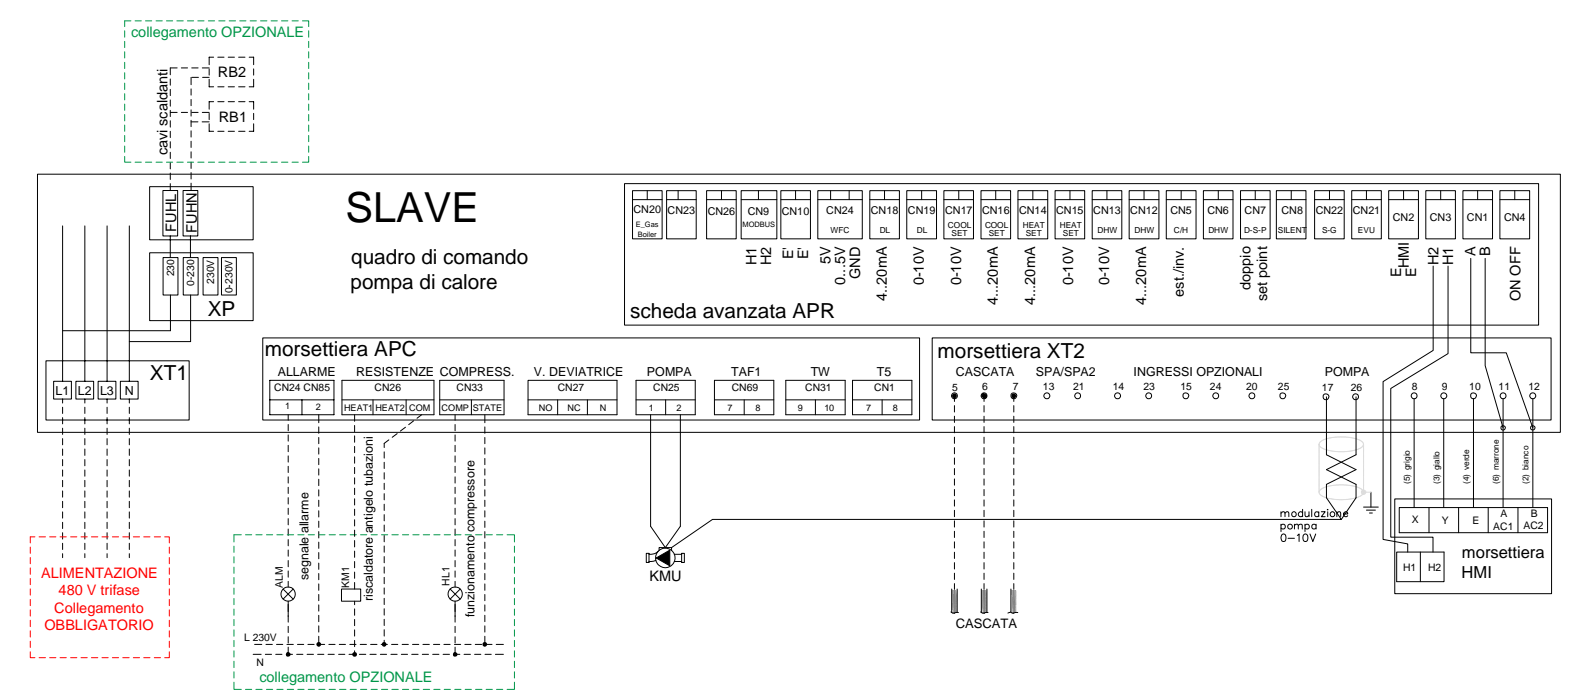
collegamento OPZIONALE

RB2

RB1

cavi scaldanti

SLAVE

quadro di comando
pompa di calore

FUHL
FUHN

230
0-230
230V
0-230V

XP

XT1

L1 L2 L3 N

CN20 E_Gas Boiler
CN23
CN26
CN9 MODBUS
CN10
CN24 WFC
CN18 DL
CN19 DL
CN17 COOL SET
CN16 COOL SET
CN14 HEAT SET
CN15 HEAT SET
CN13 DHW
CN12 DHW
CN5 C/H
CN6 DHW
CN7 D-S-P
CN8 SILENT
CN22 S-G
CN21 EVU
CN2
CN3
CN1
CN4

H1 H2
E' E'
5V 0...5V GND
4...20mA
0-10V
0-10V
4...20mA
4...20mA
0-10V
0-10V
4...20mA
est./inv.
doppio set point
E HMI E
H2 H1
A B
ON OFF

scheda avanzata APR

morsettiera APC

ALLARME
CN24 CN85
1 2
RESISTENZE
CN26
HEAT1 HEAT2 COM
COMPRESS.
CN33
COMP STATE
V. DEVIATRICE
CN27
NO NC N
POMPA
CN25
1 2
TAF1
CN69
7 8
TW
CN31
9 10
T5
CN1
7 8

morsettiera XT2

CASCATA
5 6 7
SPA/SPA2
13 21
INGRESSI OPZIONALI
14 23 15 24 20 25
POMPA
17 26
8 9 10 11 12

segnale allarme
riscaldatore antigelo tubazioni
funzionamento compressore

ALM
KM1
HL1

L 230V
N
collegamento OPZIONALE

ALIMENTAZIONE
480 V trifase
Collegamento
OBBLIGATORIO

KMU

CASCATA

modulazione
pompa
0–10V

(5) grigio
(3) giallo
(4) verde
(6) marrone
(2) bianco

X Y E A AC1 B AC2

H1 H2

morsettiera
HMI